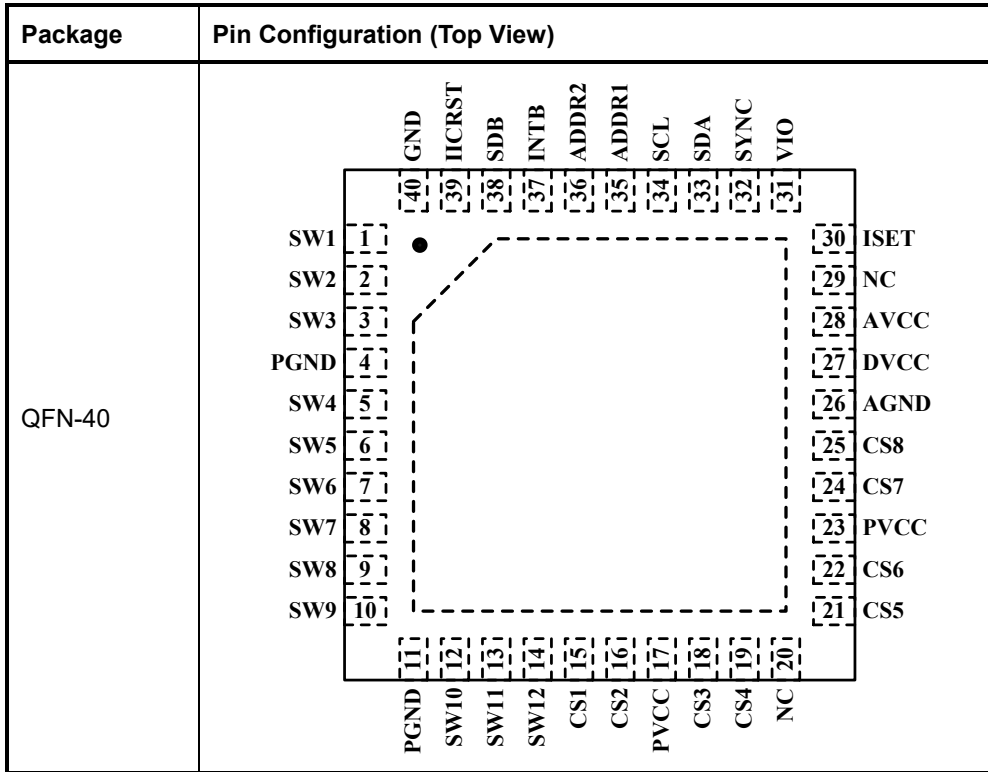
| Package | Pin Configuration (Top View) |
|---|---|
| QFN-40 | GND 40, IICRST 39, SDB 38, INTB 37, ADDR2 36, ADDR1 35, SCL 34, SDA 33, SYNC 32, VIO 31<br>SW1 1, SW2 2, SW3 3, PGND 4, SW4 5, SW5 6, SW6 7, SW7 8, SW8 9, SW9 10<br>30 ISET, 29 NC, 28 AVCC, 27 DVCC, 26 AGND, 25 CS8, 24 CS7, 23 PVCC, 22 CS6, 21 CS5<br>11 PGND, 12 SW10, 13 SW11, 14 SW12, 15 CS1, 16 CS2, 17 PVCC, 18 CS3, 19 CS4, 20 NC |